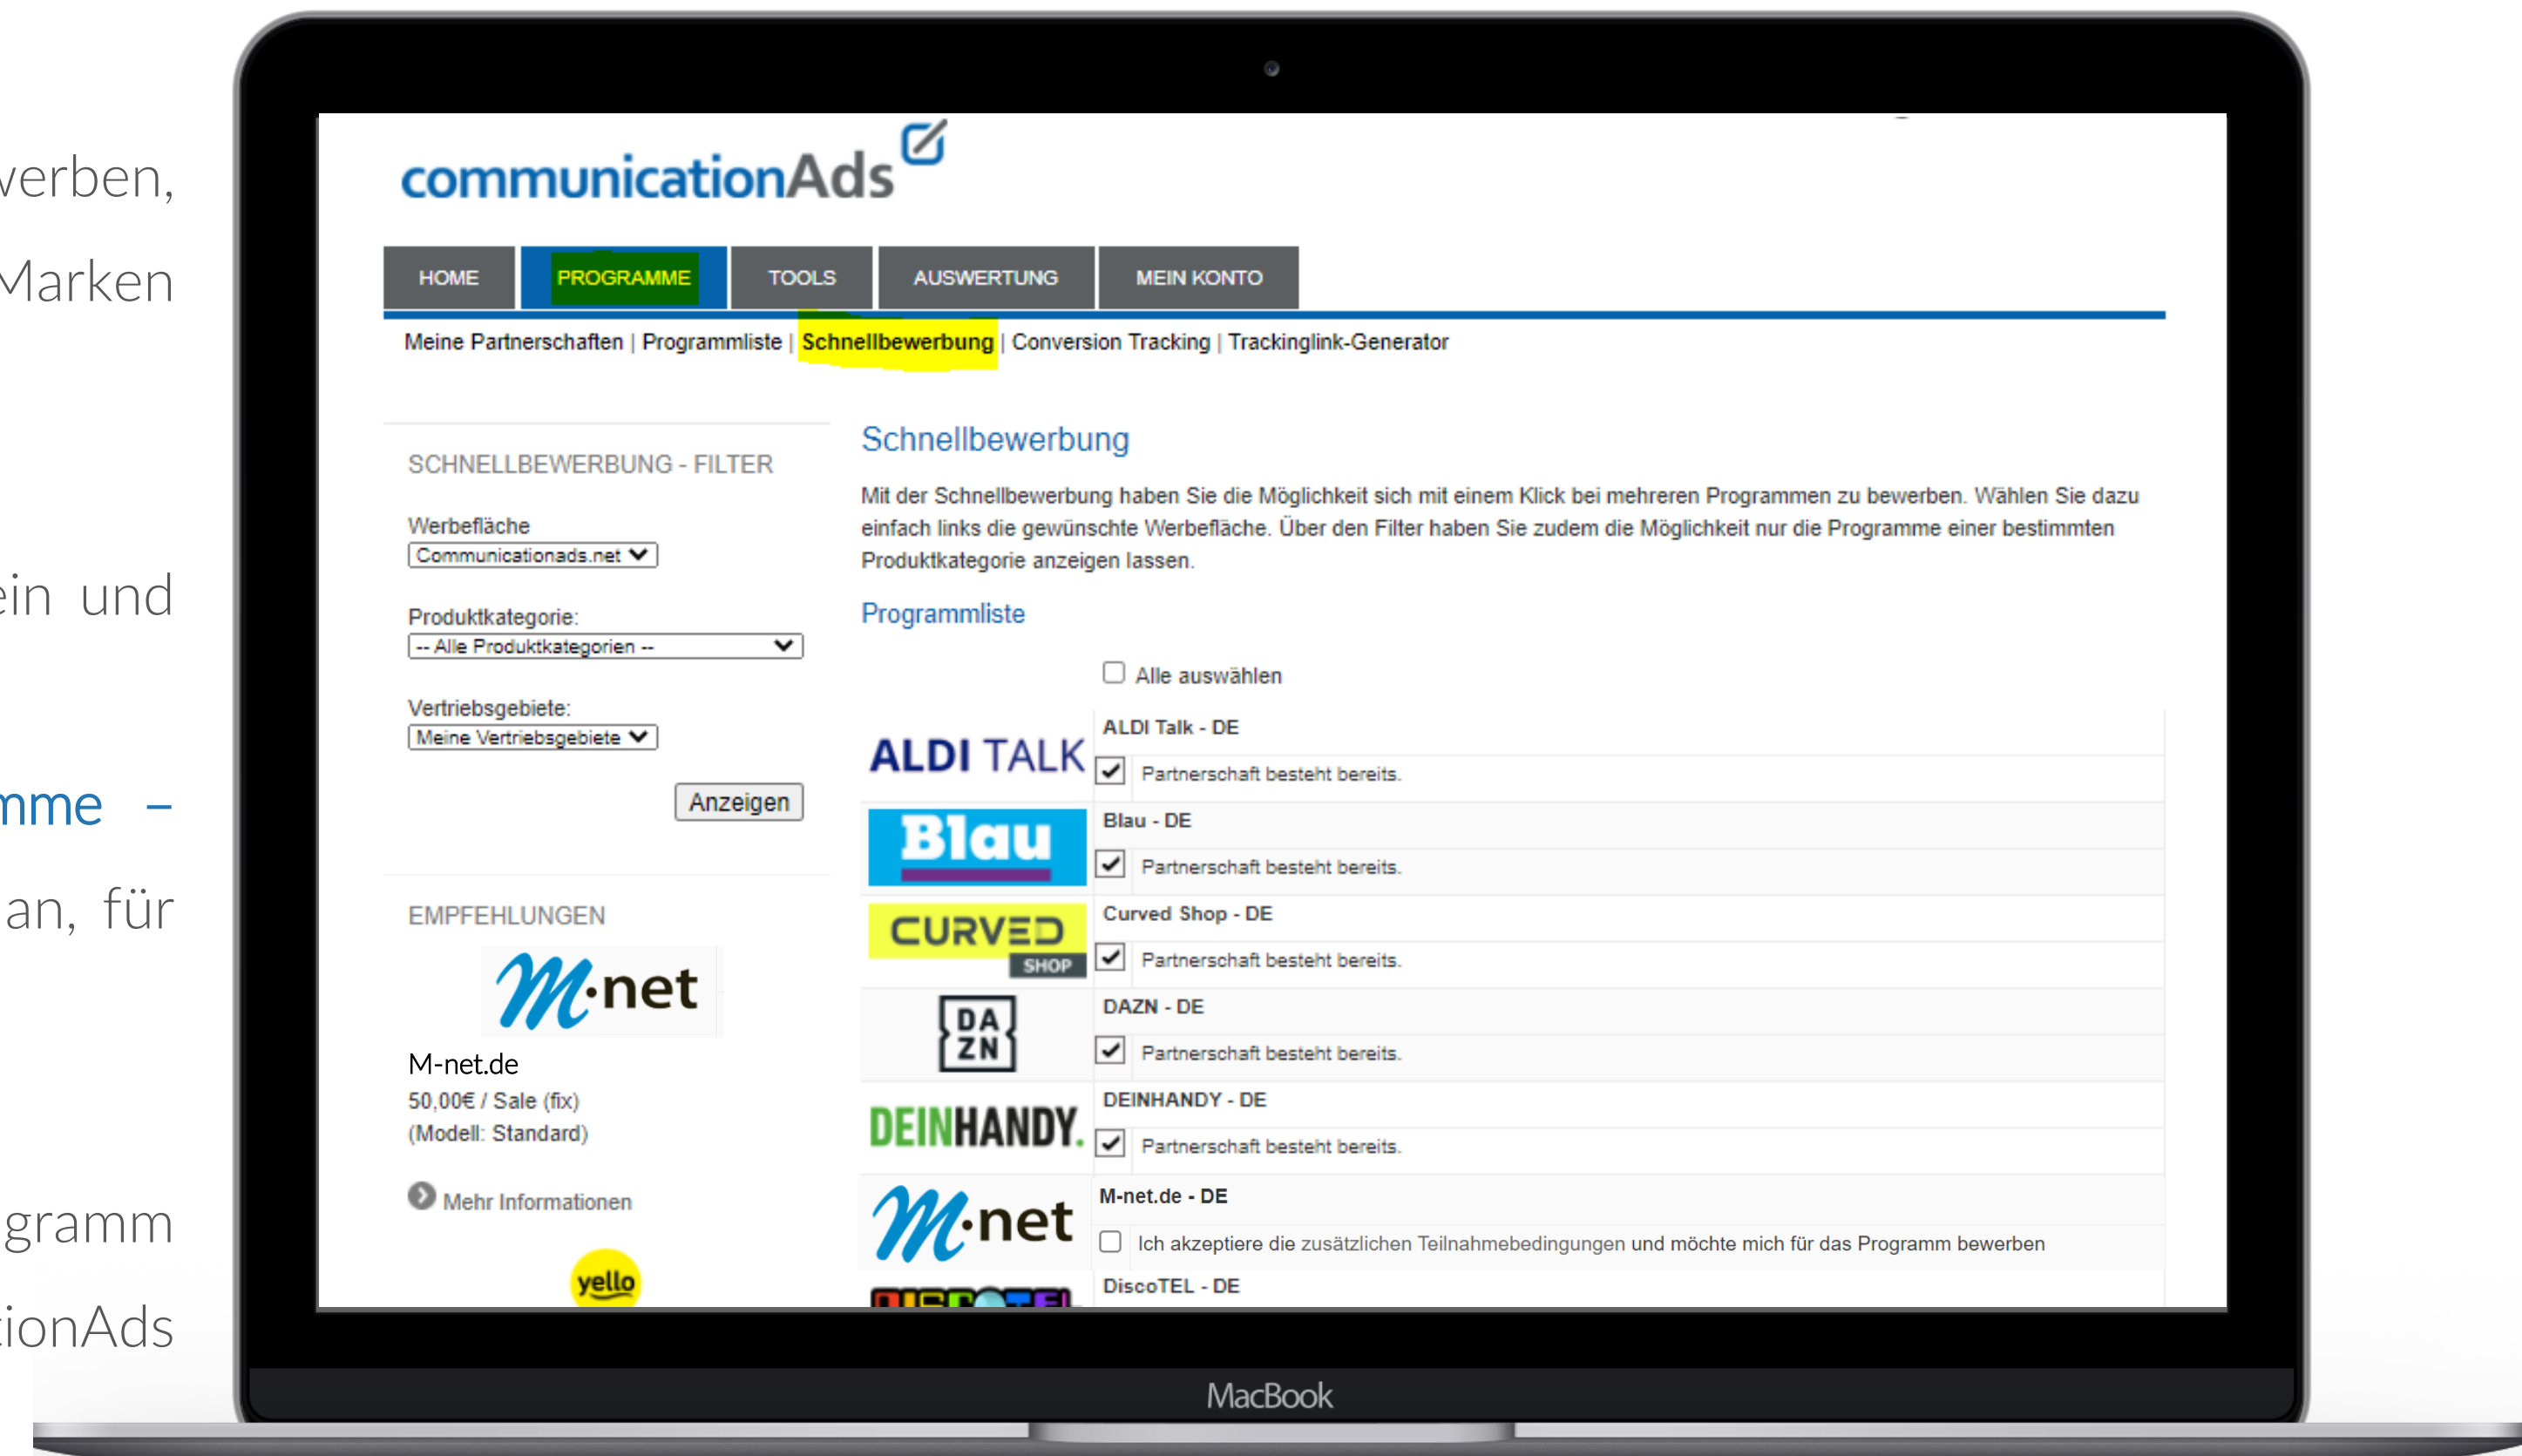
verben,
Marken
ein und
mme –
an, für
gramm
tionAds

communicationAds

HOME | PROGRAMME | TOOLS | AUSWERTUNG | MEIN KONTO

Meine Partnerschaften | Programmliste | Schnellbewerbung | Conversion Tracking | Trackinglink-Generator

SCHNELLBEWERBUNG - FILTER

Werbefläche
Communicationads.net

Produktkategorie:
-- Alle Produktkategorien --

Vertriebsgebiete:
Meine Vertriebsgebiete

Anzeigen

EMPFEHLUNGEN

M·net

M-net.de
50,00€ / Sale (fix)
(Modell: Standard)

Mehr Informationen

yello

Schnellbewerbung

Mit der Schnellbewerbung haben Sie die Möglichkeit sich mit einem Klick bei mehreren Programmen zu bewerben. Wählen Sie dazu einfach links die gewünschte Werbefläche. Über den Filter haben Sie zudem die Möglichkeit nur die Programme einer bestimmten Produktkategorie anzeigen lassen.

Programmliste

Alle auswählen

ALDI TALK
ALDI Talk - DE
Partnerschaft besteht bereits.

Blau
Blau - DE
Partnerschaft besteht bereits.

CURVED SHOP
Curved Shop - DE
Partnerschaft besteht bereits.

DA ZN
DAZN - DE
Partnerschaft besteht bereits.

DEINHANDY.
DEINHANDY - DE
Partnerschaft besteht bereits.

M·net
M-net.de - DE
Ich akzeptiere die zusätzlichen Teilnahmebedingungen und möchte mich für das Programm bewerben

DiscoTEL - DE

MacBook